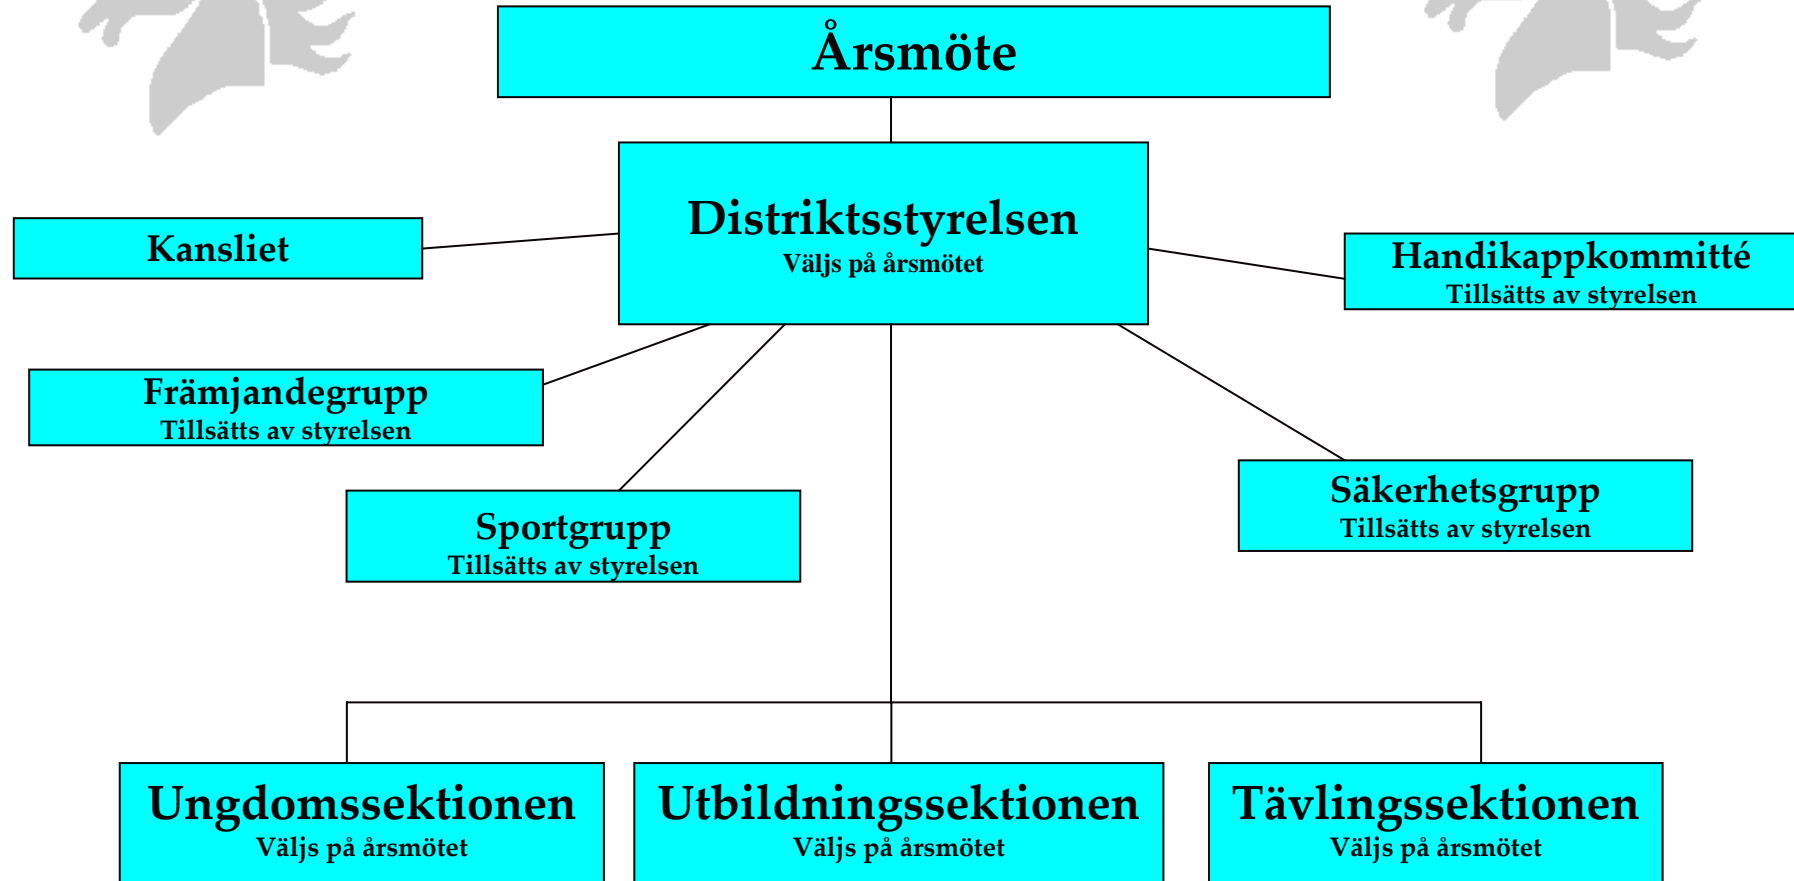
Årsmöte

Distriktsstyrelsen
Väljs på årsmötet

Kansliet

Handikappkommitté
Tillsätts av styrelsen

Främjandegrupp
Tillsätts av styrelsen

Sportgrupp
Tillsätts av styrelsen

Säkerhetsgrupp
Tillsätts av styrelsen

Ungdomssektionen
Väljs på årsmötet

Utbildningssektionen
Väljs på årsmötet

Tävlingssektionen
Väljs på årsmötet